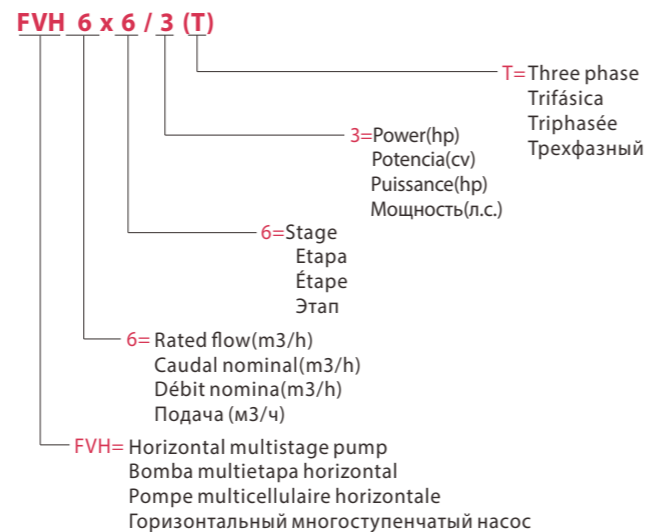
FVH 6 x 6 / 3 (T)

T= Three phase
Trifásica
Triphasée
Трехфазный

3=Power(hp)
Potencia(cv)
Puissance(hp)
Мощность(л.с.)

6=Stage
Etapa
Étape
Этап

6= Rated flow(m3/h)
Caudal nominal(m3/h)
Débit nomina(m3/h)
Подача (м3/ч)

FVH= Horizontal multistage pump
Bomba multietapa horizontal
Pompe multicellulaire horizontale
Горизонтальный многоступенчатый насос